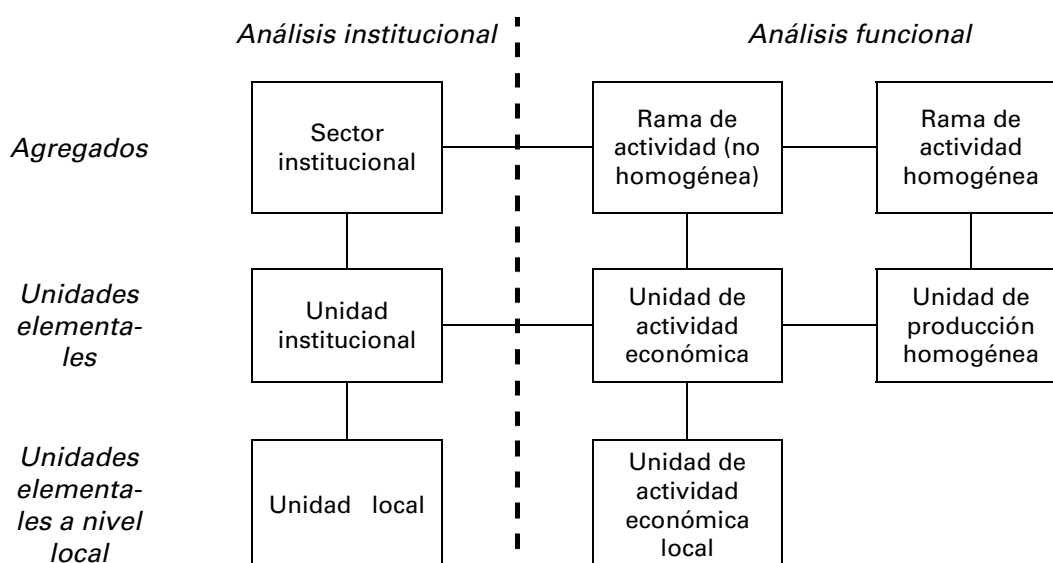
Análisis institucional

Análisis funcional

Agregados

Sector institucional

Rama de actividad (no homogénea)

Rama de actividad homogénea

Unidades elementales

Unidad institucional

Unidad de actividad económica

Unidad de producción homogénea

Unidades elementales a nivel local

Unidad local

Unidad de actividad económica local